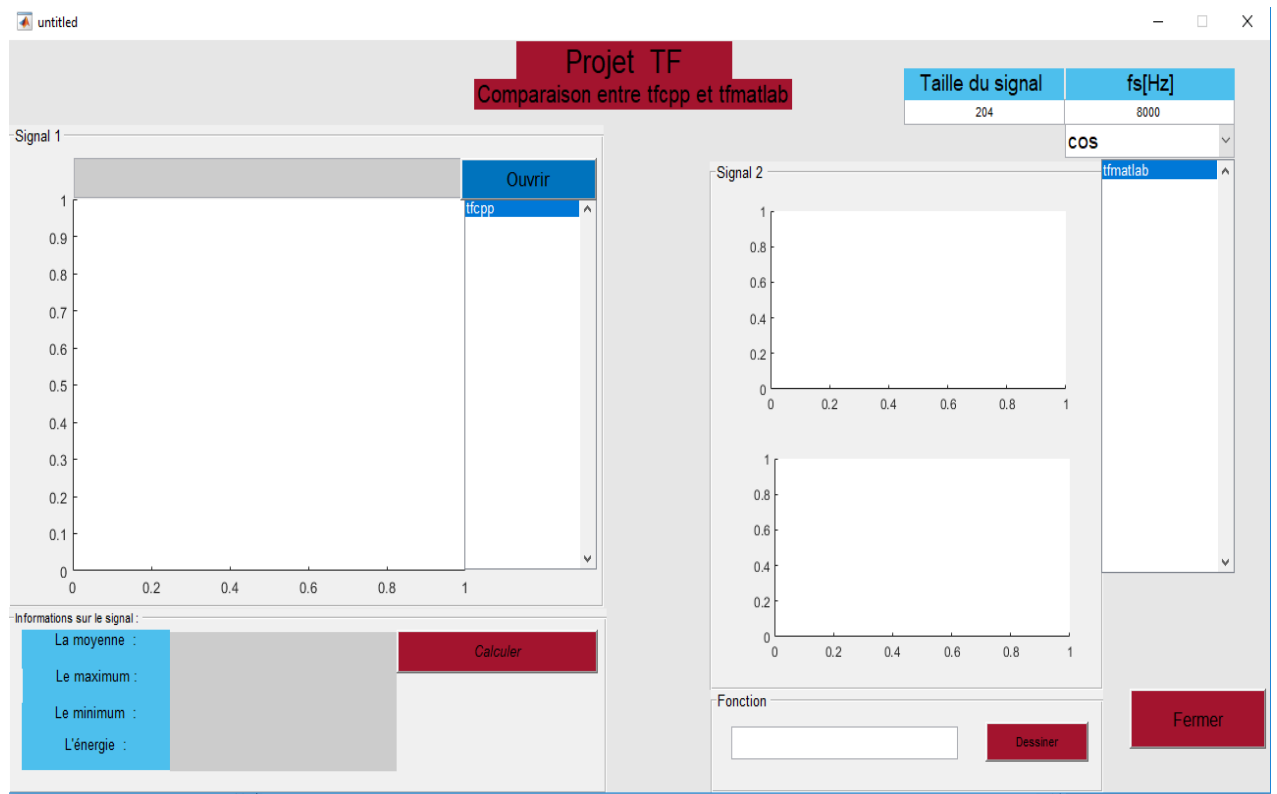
untitled

Projet TF
Comparaison entre tfcpp et tfmatlab

Taille du signal | fs[Hz]
204 | 8000

cos

Signal 1

Ouvrir

tfcpp

1
0.9
0.8
0.7
0.6
0.5
0.4
0.3
0.2
0.1
0
0 0.2 0.4 0.6 0.8 1

Signal 2

tfmatlab

1
0.8
0.6
0.4
0.2
0
0 0.2 0.4 0.6 0.8 1

1
0.8
0.6
0.4
0.2
0
0 0.2 0.4 0.6 0.8 1

Informations sur le signal :

La moyenne :
Le maximum :
Le minimum :
L'énergie :

Calculer

Fonction

Dessiner

Fermer